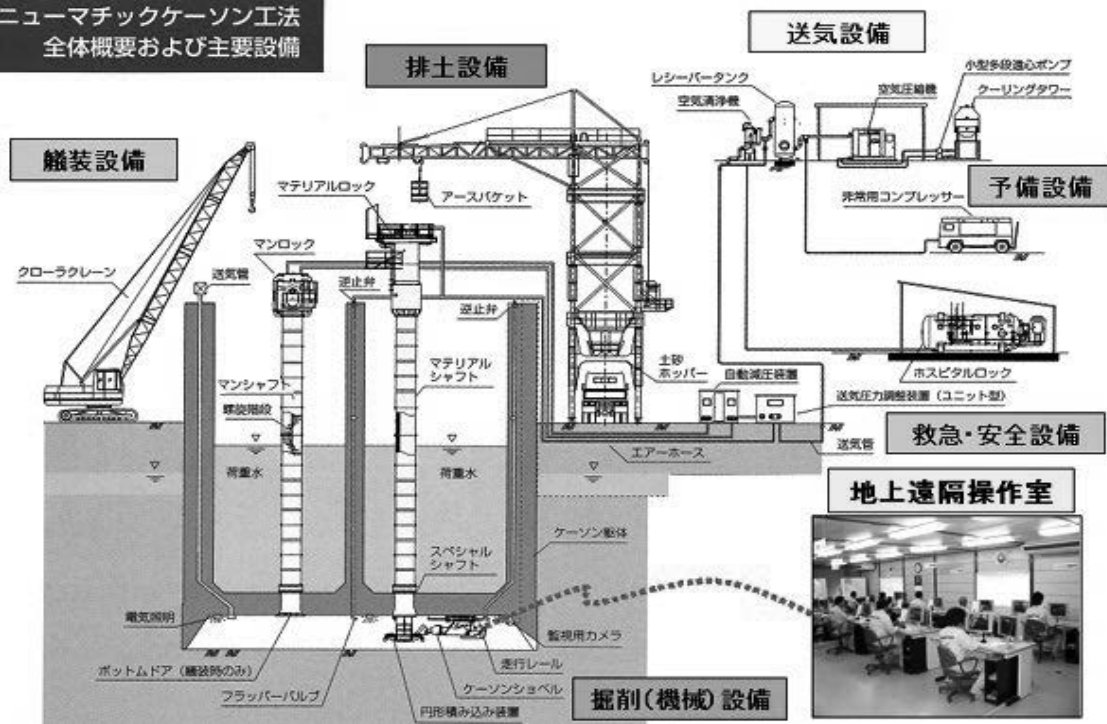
ニューマチックケーソン工法
全体概要および主要設備

排土設備

送気設備

艤装設備

レシーバータンク
空気清浄機
空気圧縮機
小型多段遠心ポンプ
クーリングタワー

アースバケット
マテリアルロック

予備設備
非常用コンプレッサー

マンロック
クローラクレーン
送気管
逆止弁
逆止弁

マテリアルシャフト
マンシャフト
螺旋階段

土砂ホッパー
自動減圧装置
ホスピタルロック
送気圧力調整装置（ユニット型）
送気管

救急・安全設備

荷重水
荷重水
エアーホース

地上遠隔操作室

ケーソン躯体
スペシャルシャフト
電気照明
監視用カメラ
ボットムドア（艤装時のみ）
走行レール
フラッパーバルブ
ケーソンショベル
円形積み込み装置

掘削（機械）設備